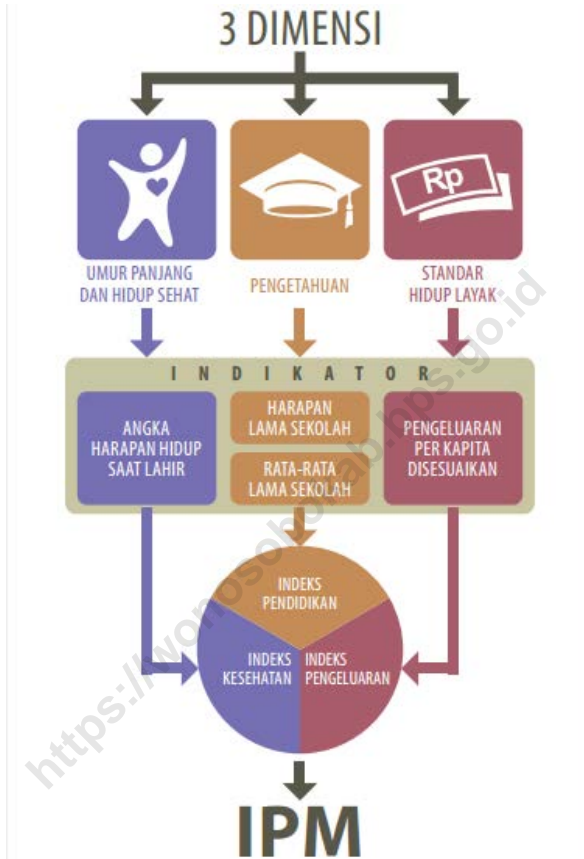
3 DIMENSI

Rp

UMUR PANJANG DAN HIDUP SEHAT

PENGETAHUAN

STANDAR HIDUP LAYAK

INDIKATOR

ANGKA HARAPAN HIDUP SAAT LAHIR

HARAPAN LAMA SEKOLAH

RATA-RATA LAMA SEKOLAH

PENGELUARAN PER KAPITA DISESUAIKAN

INDEKS PENDIDIKAN

INDEKS KESEHATAN

INDEKS PENGELUARAN

IPM

https://wonosobokab.bps.go.id